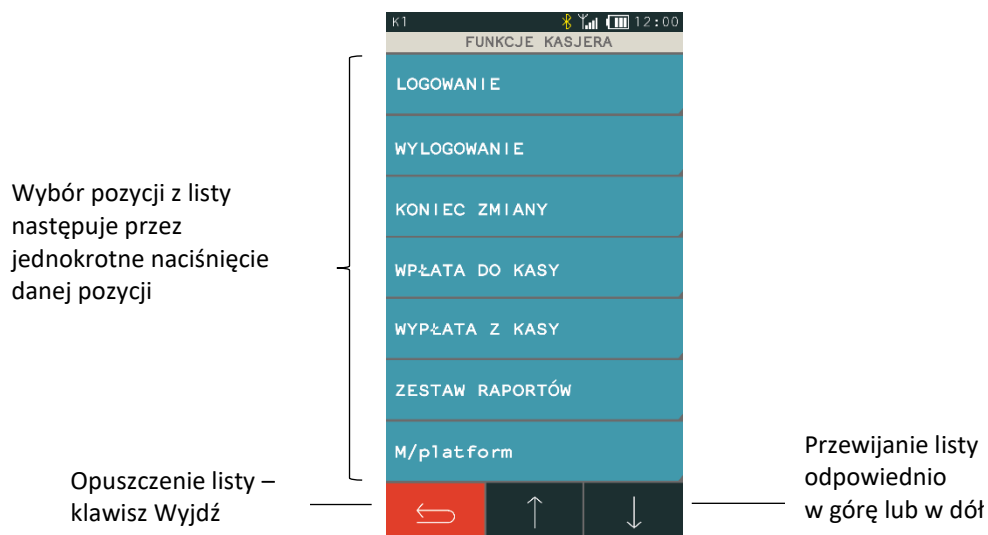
Wybór pozycji z listy następuje przez jednokrotne naciśnięcie danej pozycji

K1 12:00
FUNKCJE KASJERA
LOGOWANIE
WYLOGOWANIE
KONIEC ZMIANY
WPŁATA DO KASY
WYPŁATA Z KASY
ZESTAW RAPORTÓW
M/platform

Opuszczenie listy – klawisz Wyjdź

Przewijanie listy odpowiednio w górę lub w dół